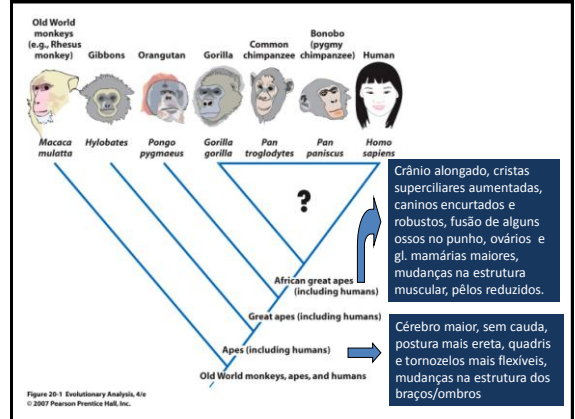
Old World monkeys (e.g., Rhesus monkey)
Gibbons
Orangutan
Gorilla
Common chimpanzee
Bonobo (pygmy chimpanzee)
Human

Macaca mulatta
Hylobates
Pongo pygmaeus
Gorilla gorilla
Pan troglodytes
Pan paniscus
Homo sapiens

?

Crânio alongado, cristas superciliares aumentadas, caninos encurtados e robustos, fusão de alguns ossos no punho, ovários e gl. mamárias maiores, mudanças na estrutura muscular, pêlos reduzidos.

African great apes (including humans)
Great apes (including humans)
Apes (including humans)
Old World monkeys, apes, and humans

Cérebro maior, sem cauda, postura mais ereta, quadris e tornozelos mais flexíveis, mudanças na estrutura dos braços/ombros

Figure 20-1 Evolutionary Analysis, 4/e
© 2007 Pearson Prentice Hall, Inc.